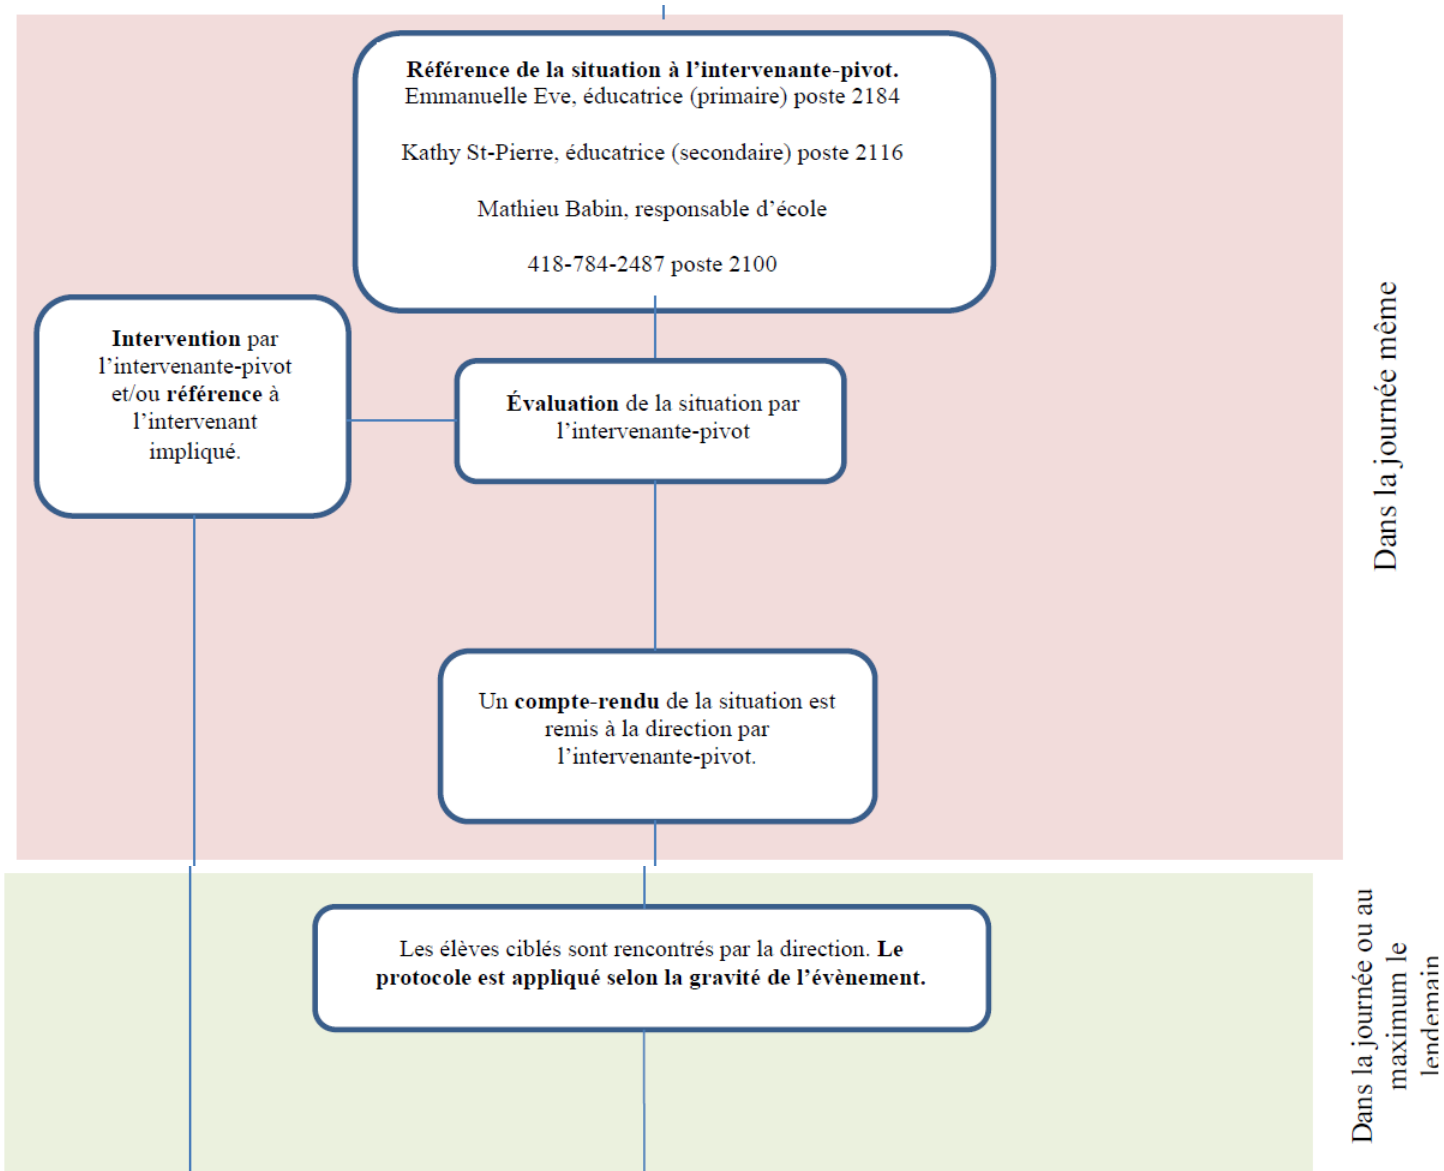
**Référence de la situation à l'intervenante-pivot.**
Emmanuelle Eve, éducatrice (primaire) poste 2184

Kathy St-Pierre, éducatrice (secondaire) poste 2116

Mathieu Babin, responsable d'école

418-784-2487 poste 2100

**Intervention** par l'intervenante-pivot et/ou **référence** à l'intervenant impliqué.

**Évaluation** de la situation par l'intervenante-pivot

Un **compte-rendu** de la situation est remis à la direction par l'intervenante-pivot.

Dans la journée même

Les élèves ciblés sont rencontrés par la direction. **Le protocole est appliqué selon la gravité de l'évènement.**

Dans la journée ou au maximum le lendemain